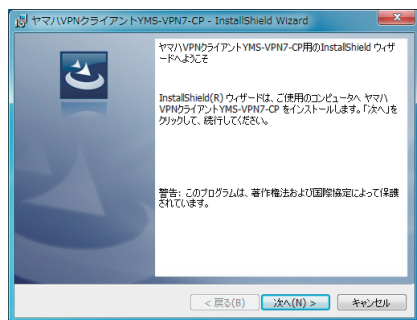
ヤマハVPNクライアントYMS-VPN7-CP - InstallShield Wizard

ヤマハVPNクライアントYMS-VPN7-CP用のInstallShield ウィザードへようこそ

InstallShield(R) ウィザードは、ご使用のコンピュータへ ヤマハVPNクライアントYMS-VPN7-CP をインストールします。「次へ」をクリックして、続行してください。

警告: このプログラムは、著作権法および国際協定によって保護されています。

< 戻る(B)　次へ(N) >　キャンセル